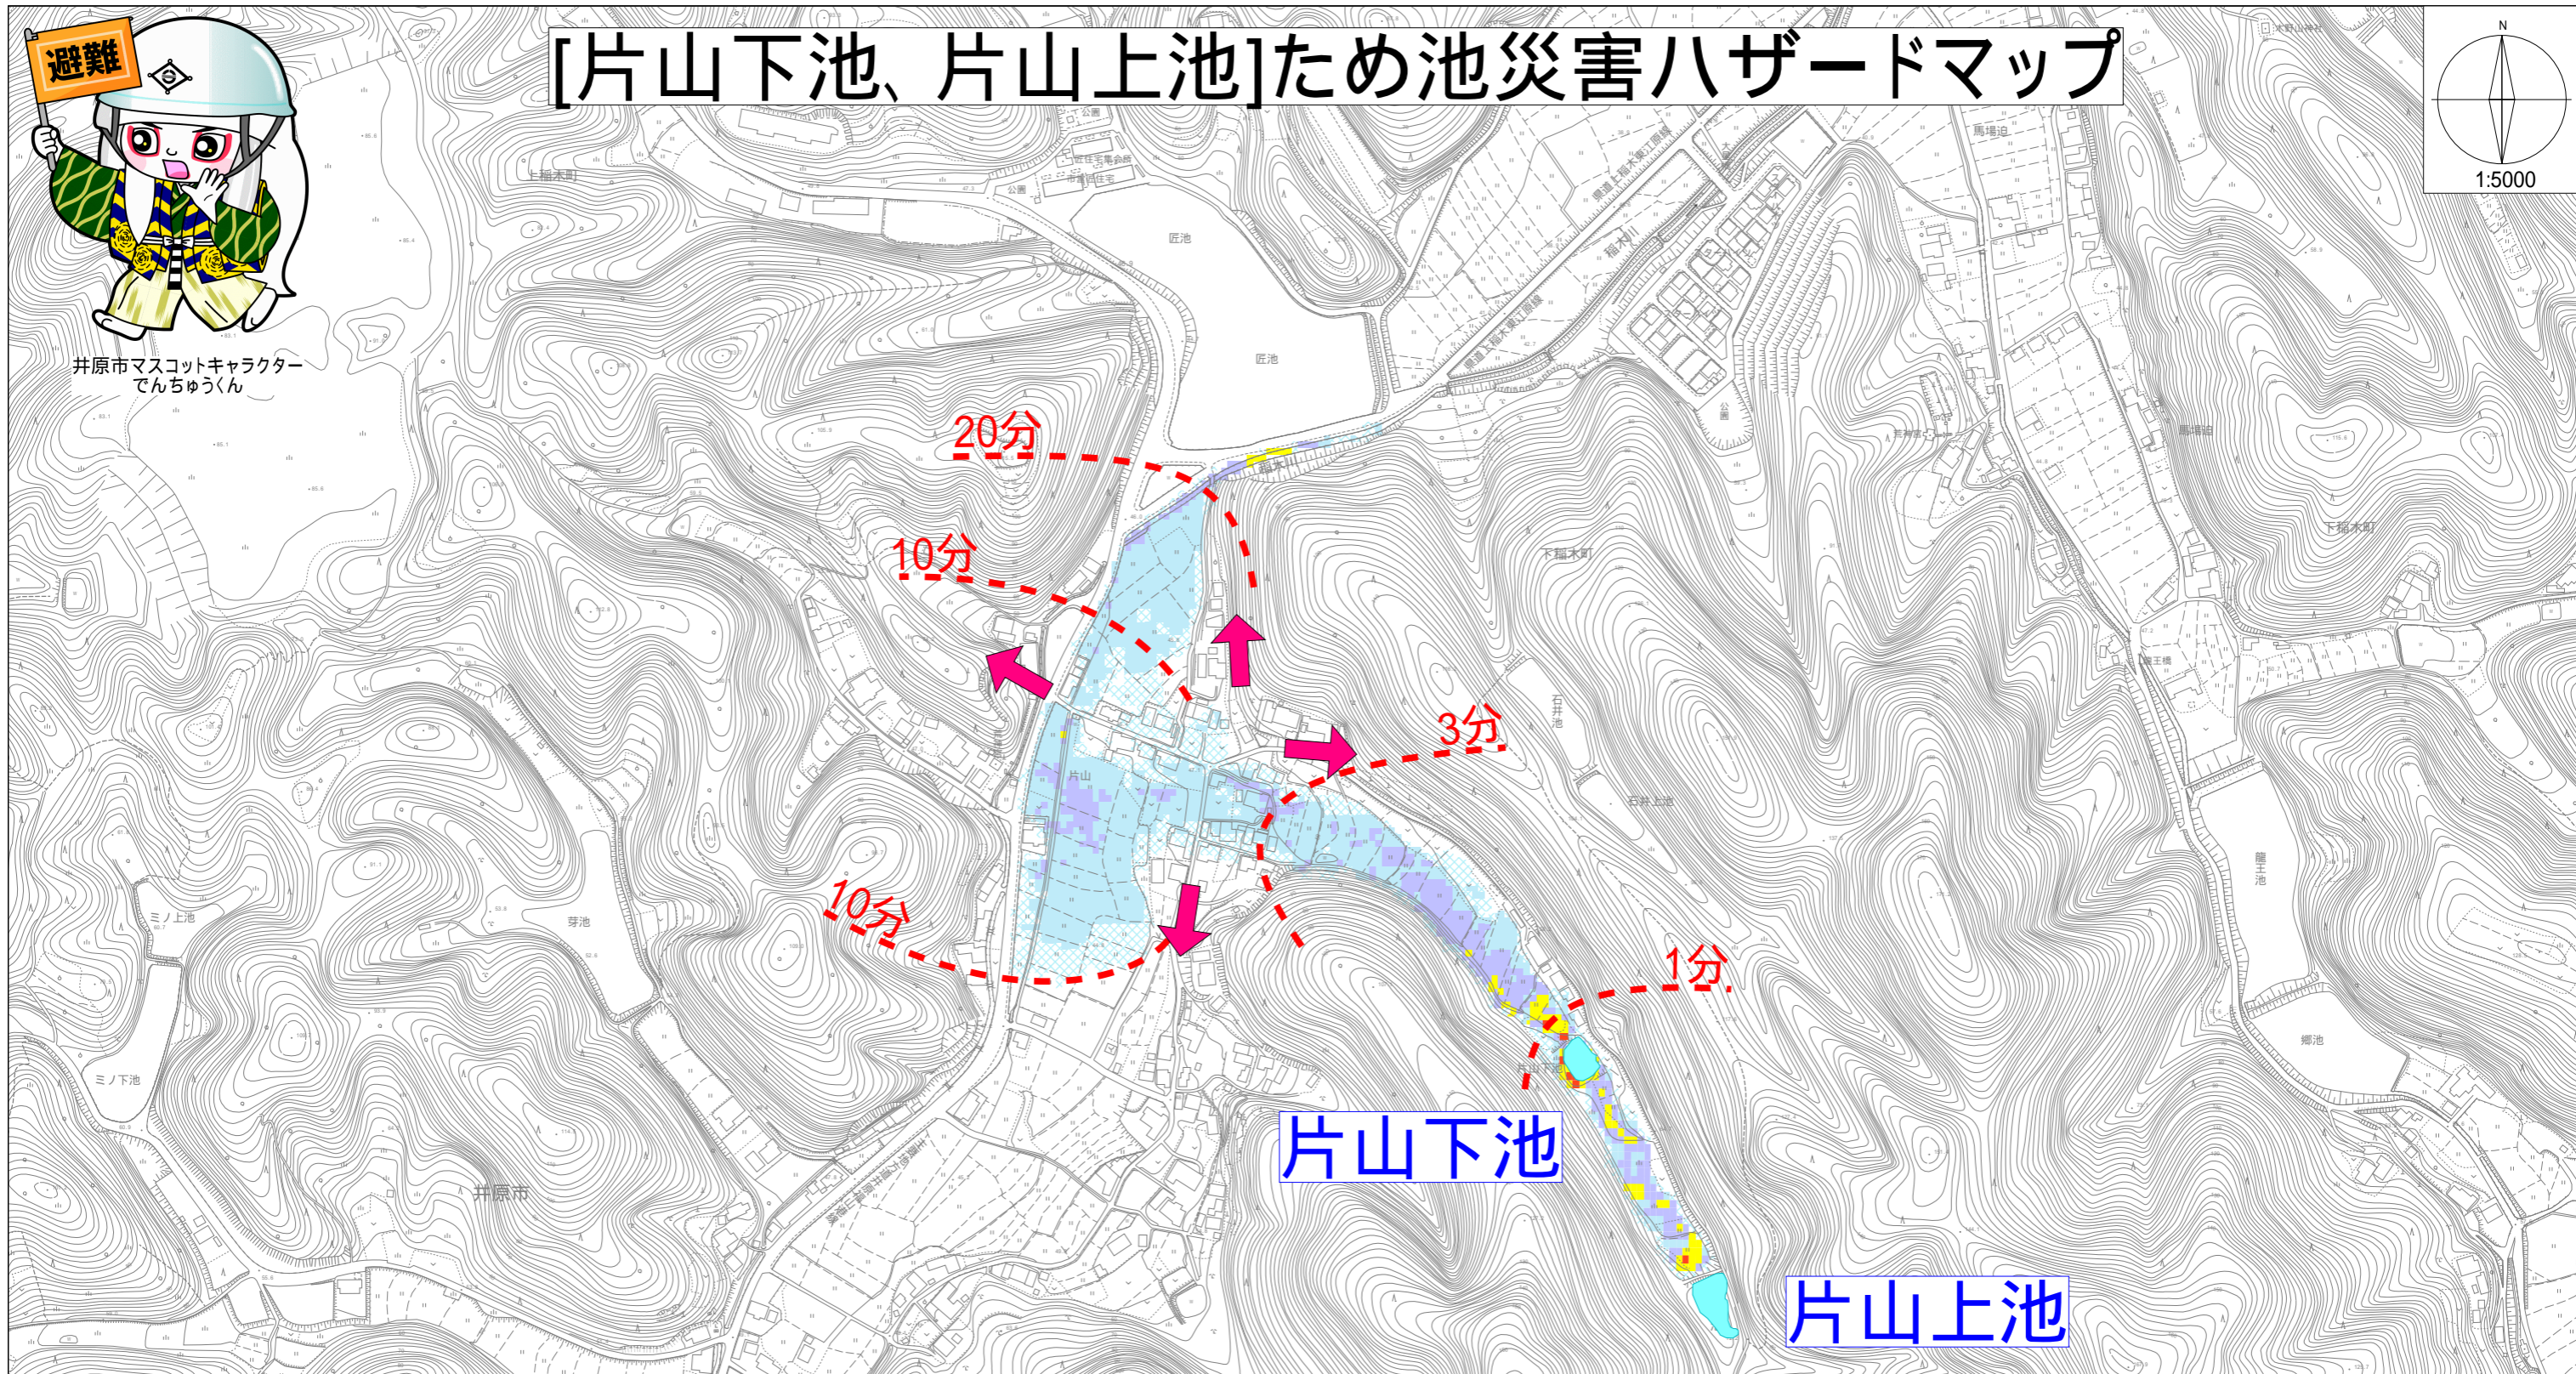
[片山下池、片山上池]ため池災害ハザードマップ

避難

井原市マスコットキャラクター
でんちゅうくん

N
1:5000

匠池
匠池
20分
10分
3分
10分
1分
片山
石井池
石井上池
下稲木町
馬場池
鷹王池
郷池
ミノ上池
ミノ下池
芽池
井原市
片山下池
片山上池